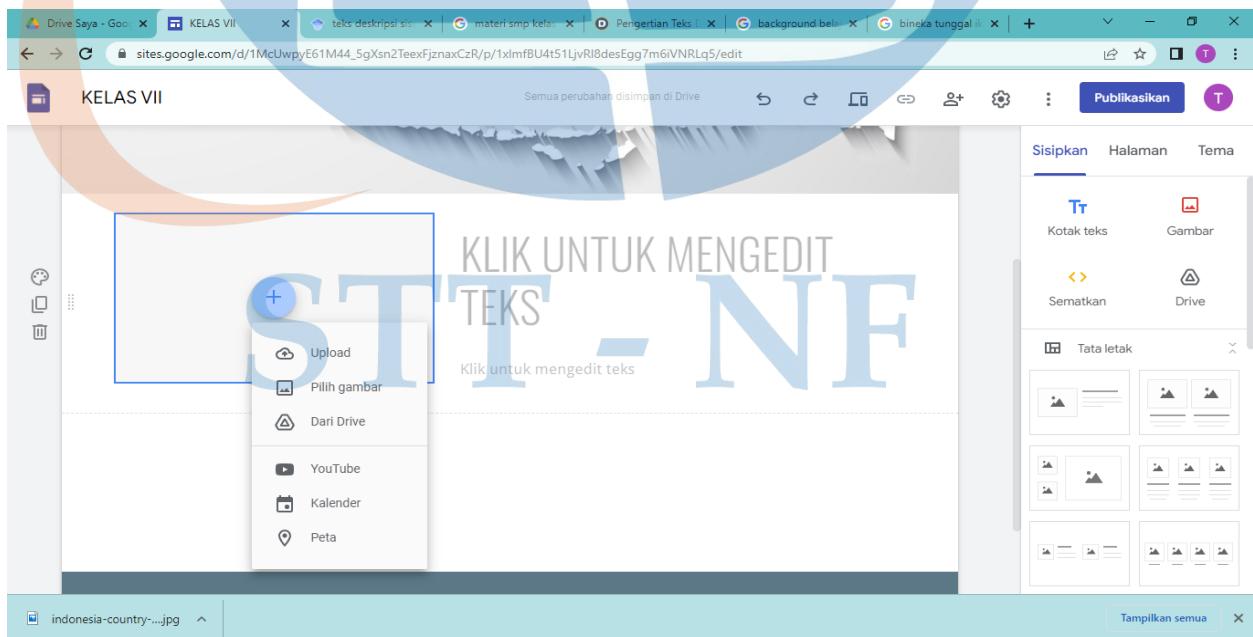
Drive Saya - Goo
KELAS VII
teks deskripsi sis
materi smp kelas
Pengertian Teks
background bela
bineka tunggal ik

sites.google.com/d/1McUwpyE61M44_5gXsn2TeexFjznaxCzR/p/1xlmfBU4t51LjvRI8desEgg7m6iVNRLq5/edit

KELAS VII
Semua perubahan disimpan di Drive
Publikasikan

KLIK UNTUK MENGEDIT TEKS
Klik untuk mengedit teks

Upload
Pilih gambar
Dari Drive
YouTube
Kalender
Peta

STT - NF

Sisipkan
Halaman
Tema
Kotak teks
Gambar
Sematkan
Drive
Tata letak

indonesia-country-....jpg
Tampilkan semua